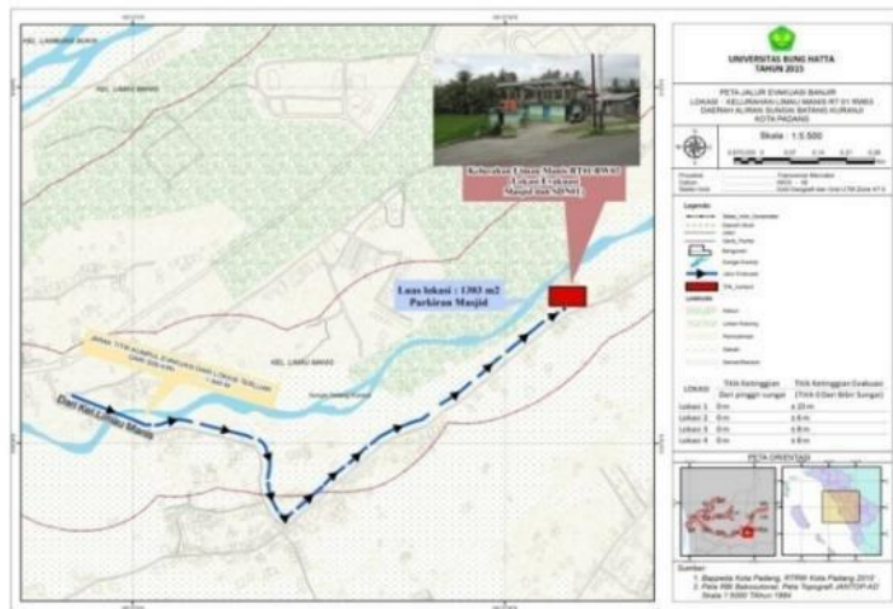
KEL. LAMBUNG BUKIT

KEL. LIMAU MANIS

UNIVERSITAS BUNG HATTA
TAHUN 2023

PETA JALUR EVAKUASI BANJIR
LOKASI : KELURAHAN LIMAU MANIS RT 01 RW03
DAERAH ALIRAN SUNGAI BATANG KURANJI
KOTA PADANG

Skala : 1:5.500

Kelurahan Limau Manis RT01/RW03
Lokasi Evakuasi
Masjid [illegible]

Luas lokasi : 1303 m2
Parkiran Masjid

Legenda

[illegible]

Dari Kel. Limau Manis

KEL. LIMAU MANIS

| LOKASI | Titik Ketinggian Dari pinggir sungai | Titik Ketinggian Evakuasi (Titik 0 Dari Bibir Sungai) |
|---|---|---|
| Lokasi 1 | 0 m | ± 20 m |
| Lokasi 2 | 0 m | ± 8 m |
| Lokasi 3 | 0 m | ± 8 m |
| Lokasi 4 | 0 m | ± 8 m |

PETA ORIENTASI

Sumber:
1. Bappeda Kota Padang, RTRW Kota Padang 2010
2. Peta RBI Bakosurtanal, Peta Topografi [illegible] Skala 1:5000 Tahun 1984